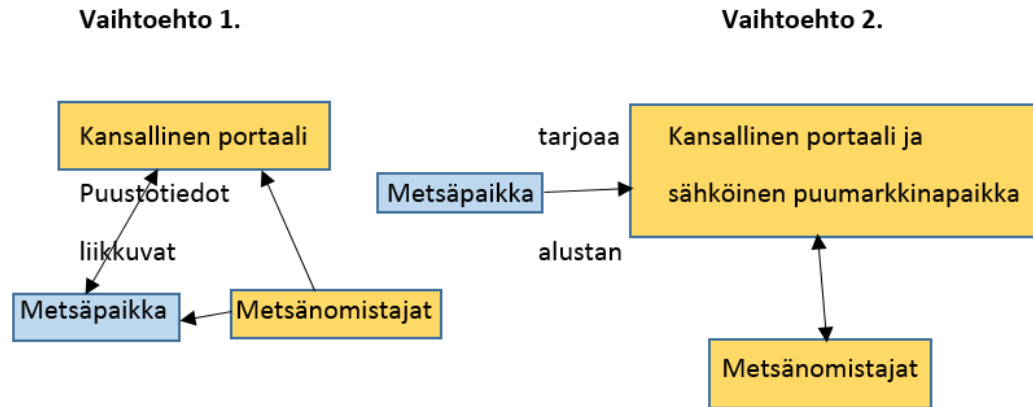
Vaihtoehto 1.

Kansallinen portaali

Puustotiedot

liikkuvat

Metsäpaikka

Metsänomistajat

Vaihtoehto 2.

tarjoaa

Metsäpaikka

alustan

Kansallinen portaali ja sähköinen puumarkkinapaikka

Metsänomistajat